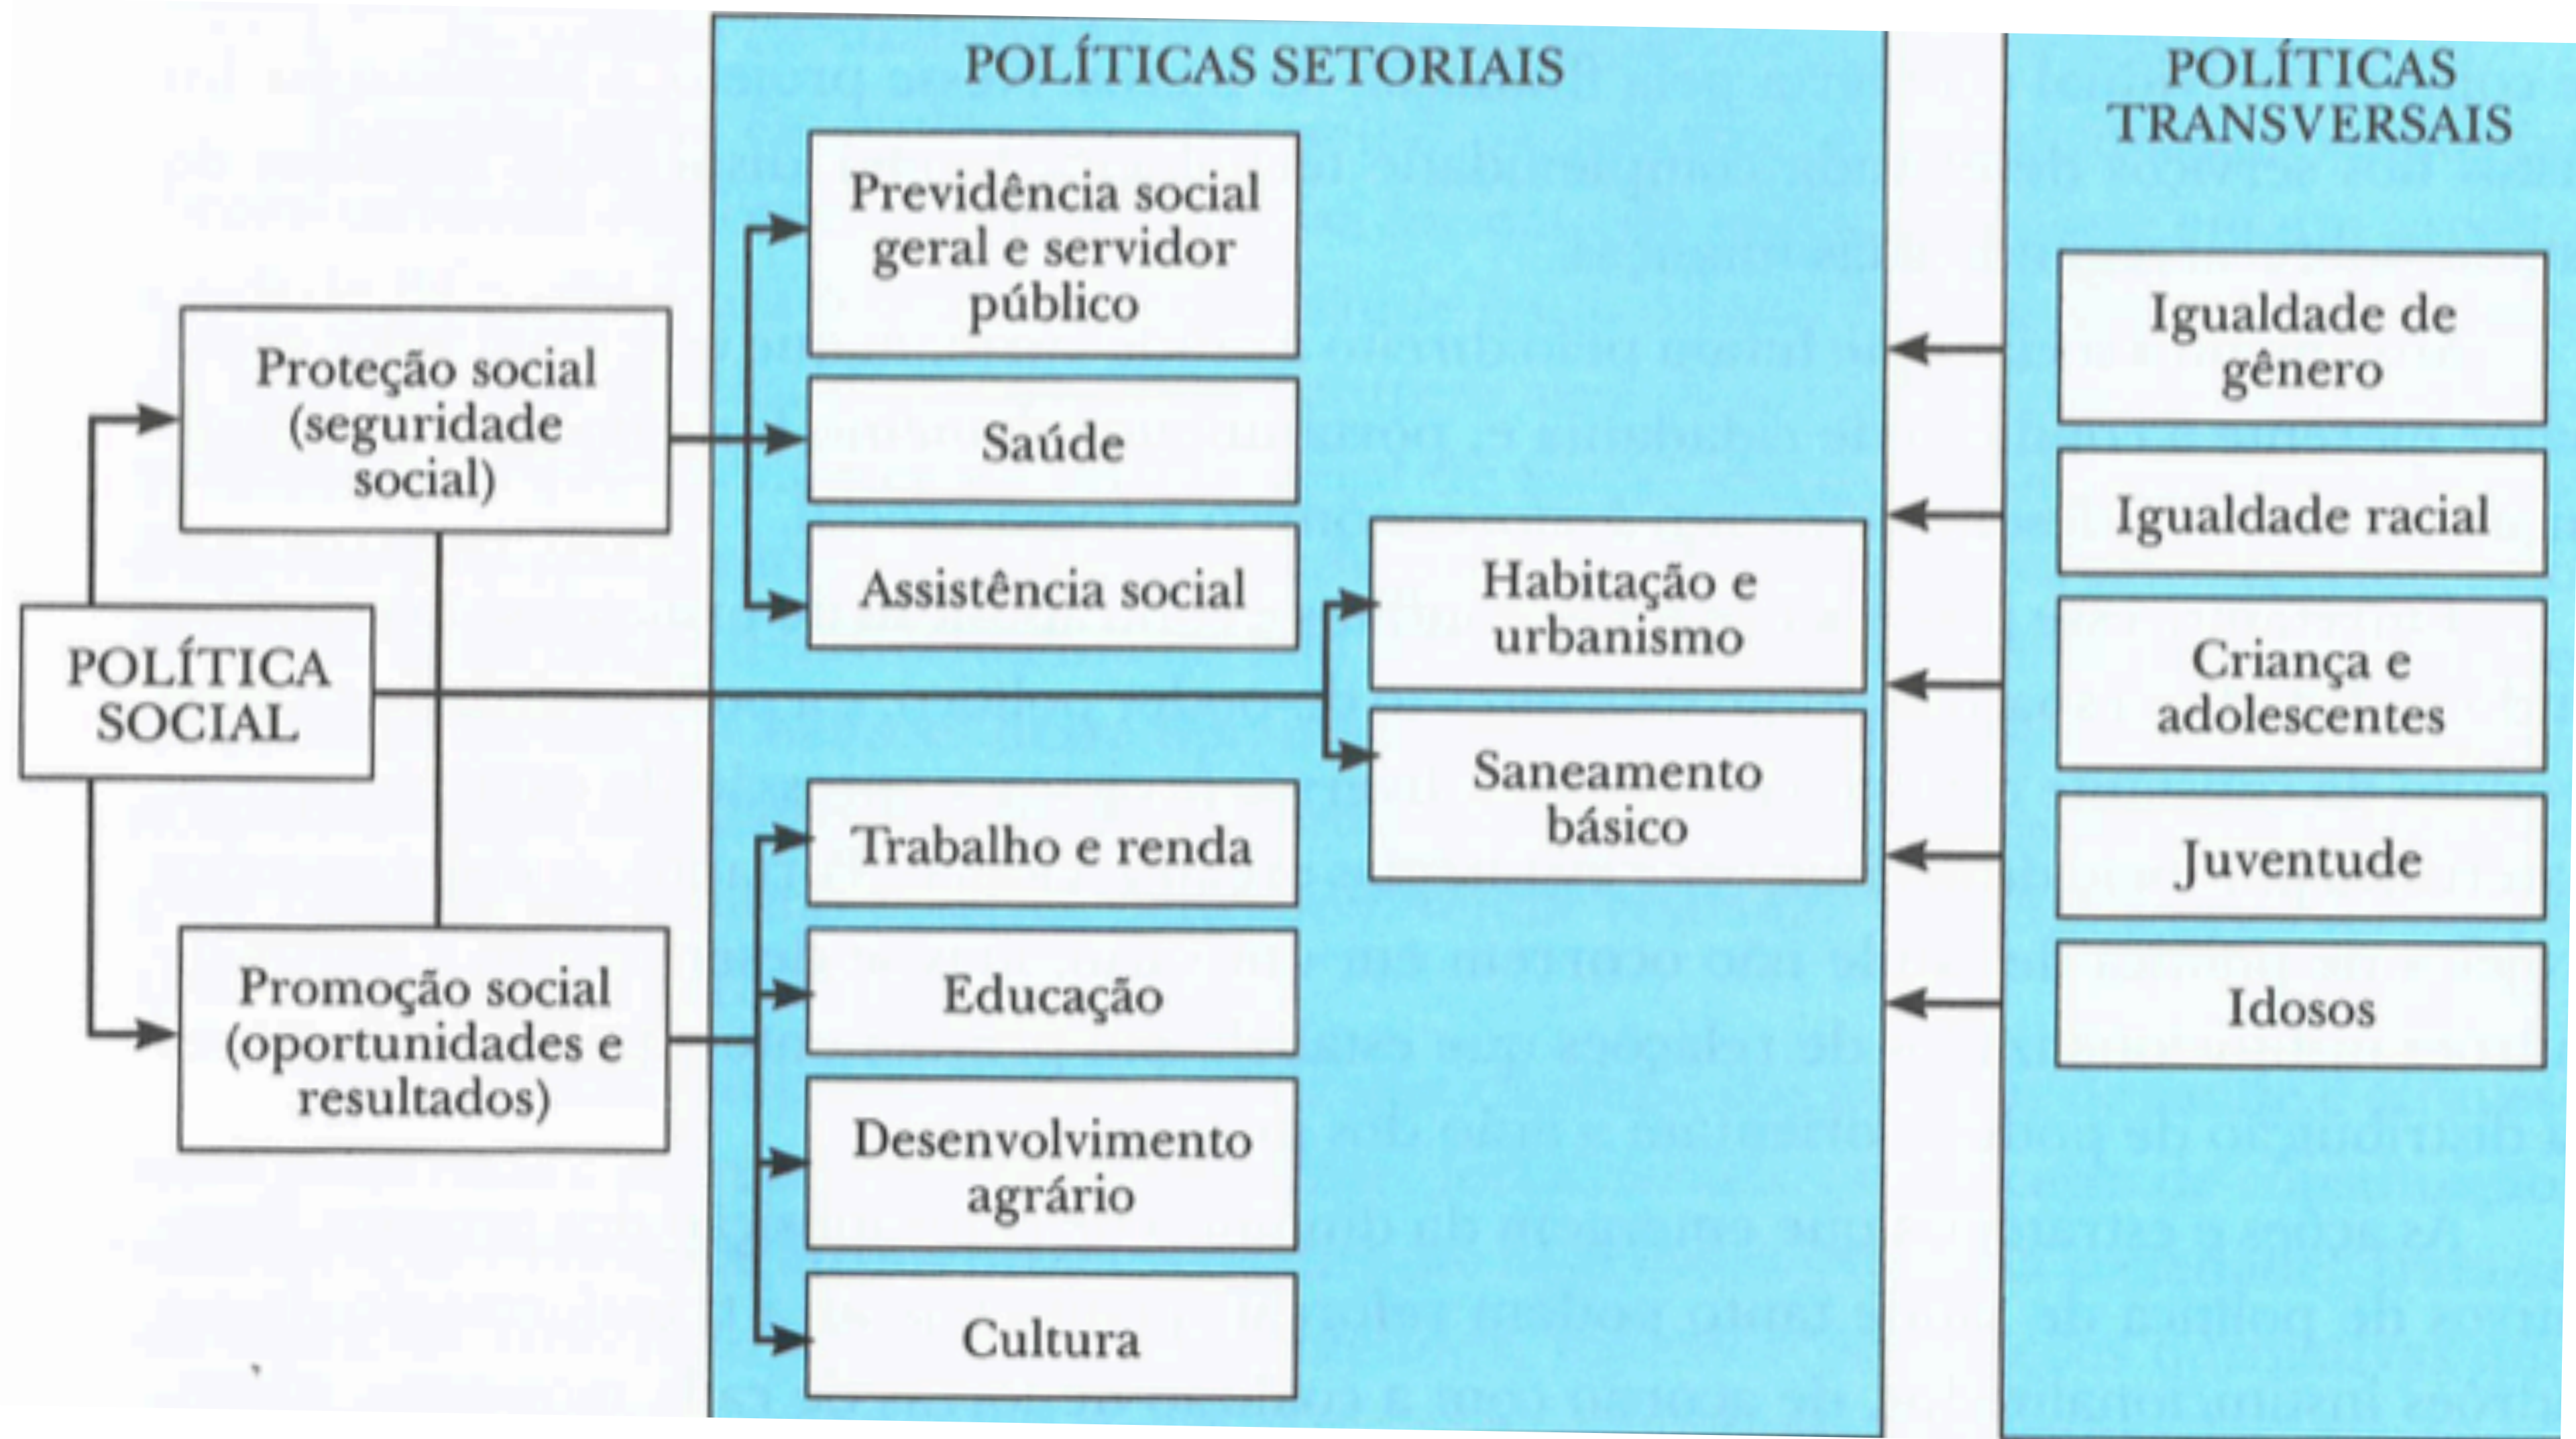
POLÍTICAS SETORIAIS

POLÍTICAS TRANSVERSAIS

POLÍTICA SOCIAL

Proteção social (seguridade social)

Promoção social (oportunidades e resultados)

Previdência social geral e servidor público

Saúde

Assistência social

Trabalho e renda

Educação

Desenvolvimento agrário

Cultura

Habitação e urbanismo

Saneamento básico

Igualdade de gênero

Igualdade racial

Criança e adolescentes

Juventude

Idosos